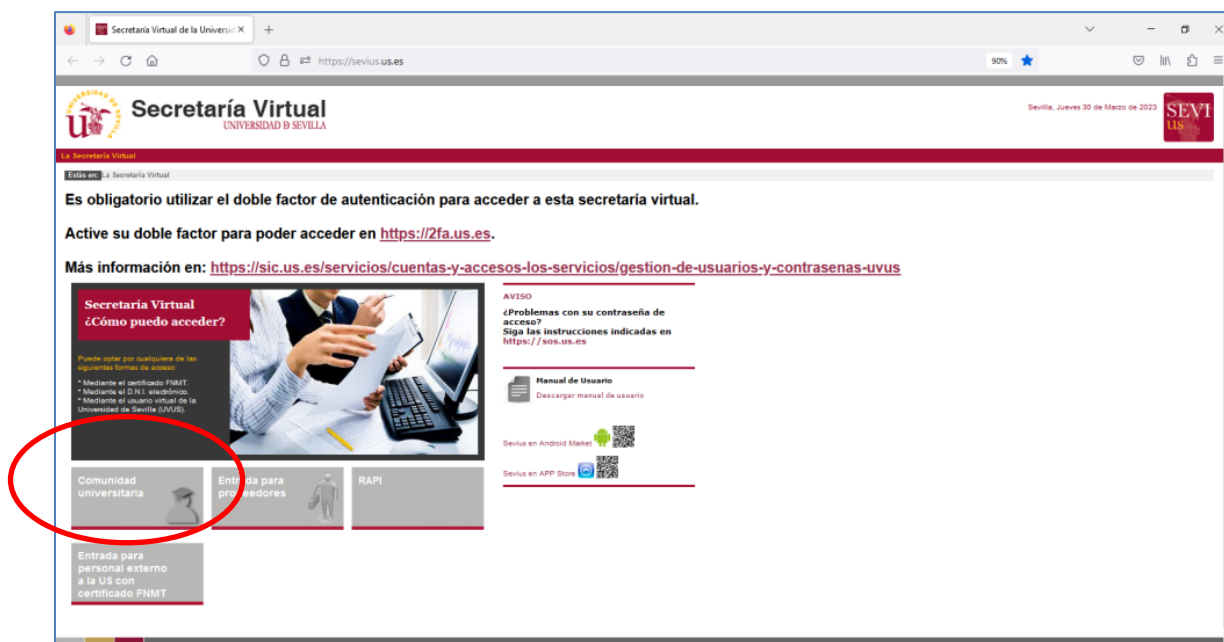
Secretaría Virtual de la Universid ×

https://sevius.us.es

90%

Secretaría Virtual
UNIVERSIDAD DE SEVILLA

Sevilla, Jueves 30 de Marzo de 2023

SEVI us

La Secretaría Virtual

Estás en: La Secretaría Virtual

Es obligatorio utilizar el doble factor de autenticación para acceder a esta secretaría virtual.

Active su doble factor para poder acceder en https://2fa.us.es.

Más información en: https://sic.us.es/servicios/cuentas-y-accesos-los-servicios/gestion-de-usuarios-y-contrasenas-uvus

Secretaría Virtual
¿Cómo puedo acceder?

Puede optar por cualquiera de las siguientes formas de acceso:

* Mediante el certificado FNMT.
* Mediante el D.N.I. electrónico.
* Mediante el usuario virtual de la Universidad de Sevilla (UVUS).

Comunidad universitaria

Entrada para proveedores

RAPI

Entrada para personal externo a la US con certificado FNMT

AVISO

¿Problemas con su contraseña de acceso?
Siga las instrucciones indicadas en https://sos.us.es

Manual de Usuario
Descargar manual de usuario

Sevius en Android Market

Sevius en APP Store